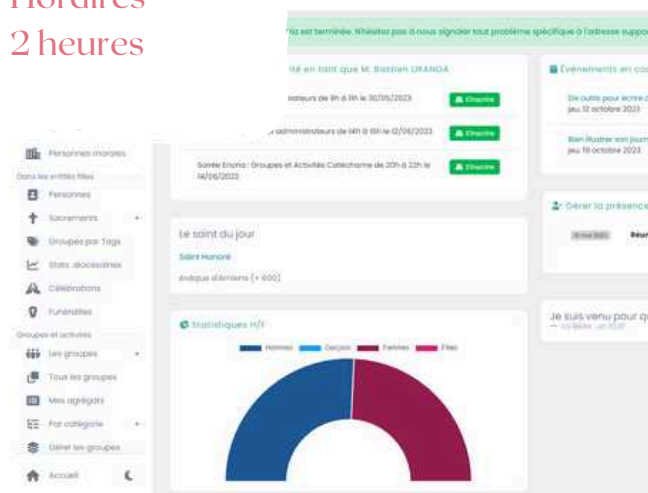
Horaires
2 heures

n est terminée. N'hésitez pas à nous signaler tout problème spécifique à l'adresse suppo

ité en tant que M. Bastien URANGA

istrateurs de 9h à 11h le 30/05/2023 S'inscrire

administrateurs de 14h à 18h le 12/06/2023 S'inscrire

Soirée Enoria : Groupes et Activités Catéchisme de 20h à 22h le 14/06/2023 S'inscrire

Événements en co

Un outils pour écrire d
jeu. 12 octobre 2023

Bien illustrer son journ
jeu. 19 octobre 2023

Gérer la présence

Réun

Le saint du jour

Saint Honoré

évêque d'Amiens († 600)

Je suis venu pour q
— La Bible : Lc 12,51

Statistiques H/F

Hommes Garçons Femmes Filles

Personnes morales
Dans les entités filles
Personnes
Sacrements
Groupes par Tags
Stats. diocésaines
Célébrations
Funérailles
Groupes et activités
Les groupes
Tous les groupes
Mes agrégats
Par catégorie
Gérer les groupes
Accueil